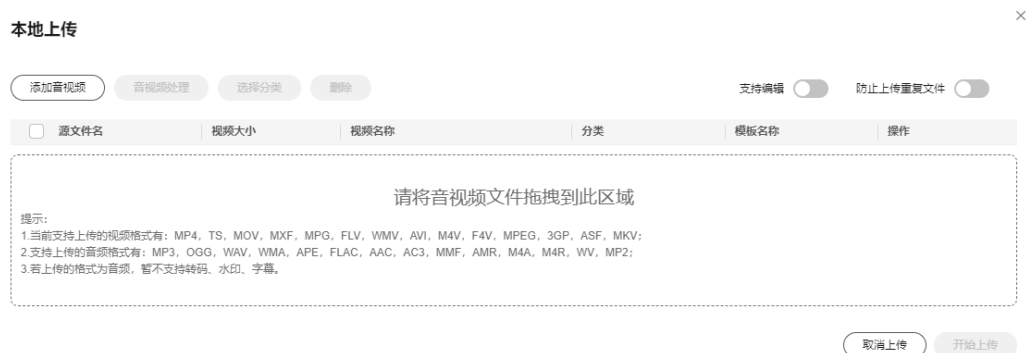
本地上传

×

添加音视频 音视频处理 选择分类 删除

支持编辑 防止上传重复文件

| 源文件名 | 视频大小 | 视频名称 | 分类 | 模板名称 | 操作 |
|---|---|---|---|---|---|

请将音视频文件拖拽到此区域

提示:
1.当前支持上传的视频格式有：MP4，TS，MOV，MXF，MPG，FLV，WMV，AVI，M4V，F4V，MPEG，3GP，ASF，MKV；
2.支持上传的音频格式有：MP3，OGG，WAV，WMA，APE，FLAC，AAC，AC3，MMF，AMR，M4A，M4R，WV，MP2；
3.若上传的格式为音频，暂不支持转码、水印、字幕。

取消上传 开始上传